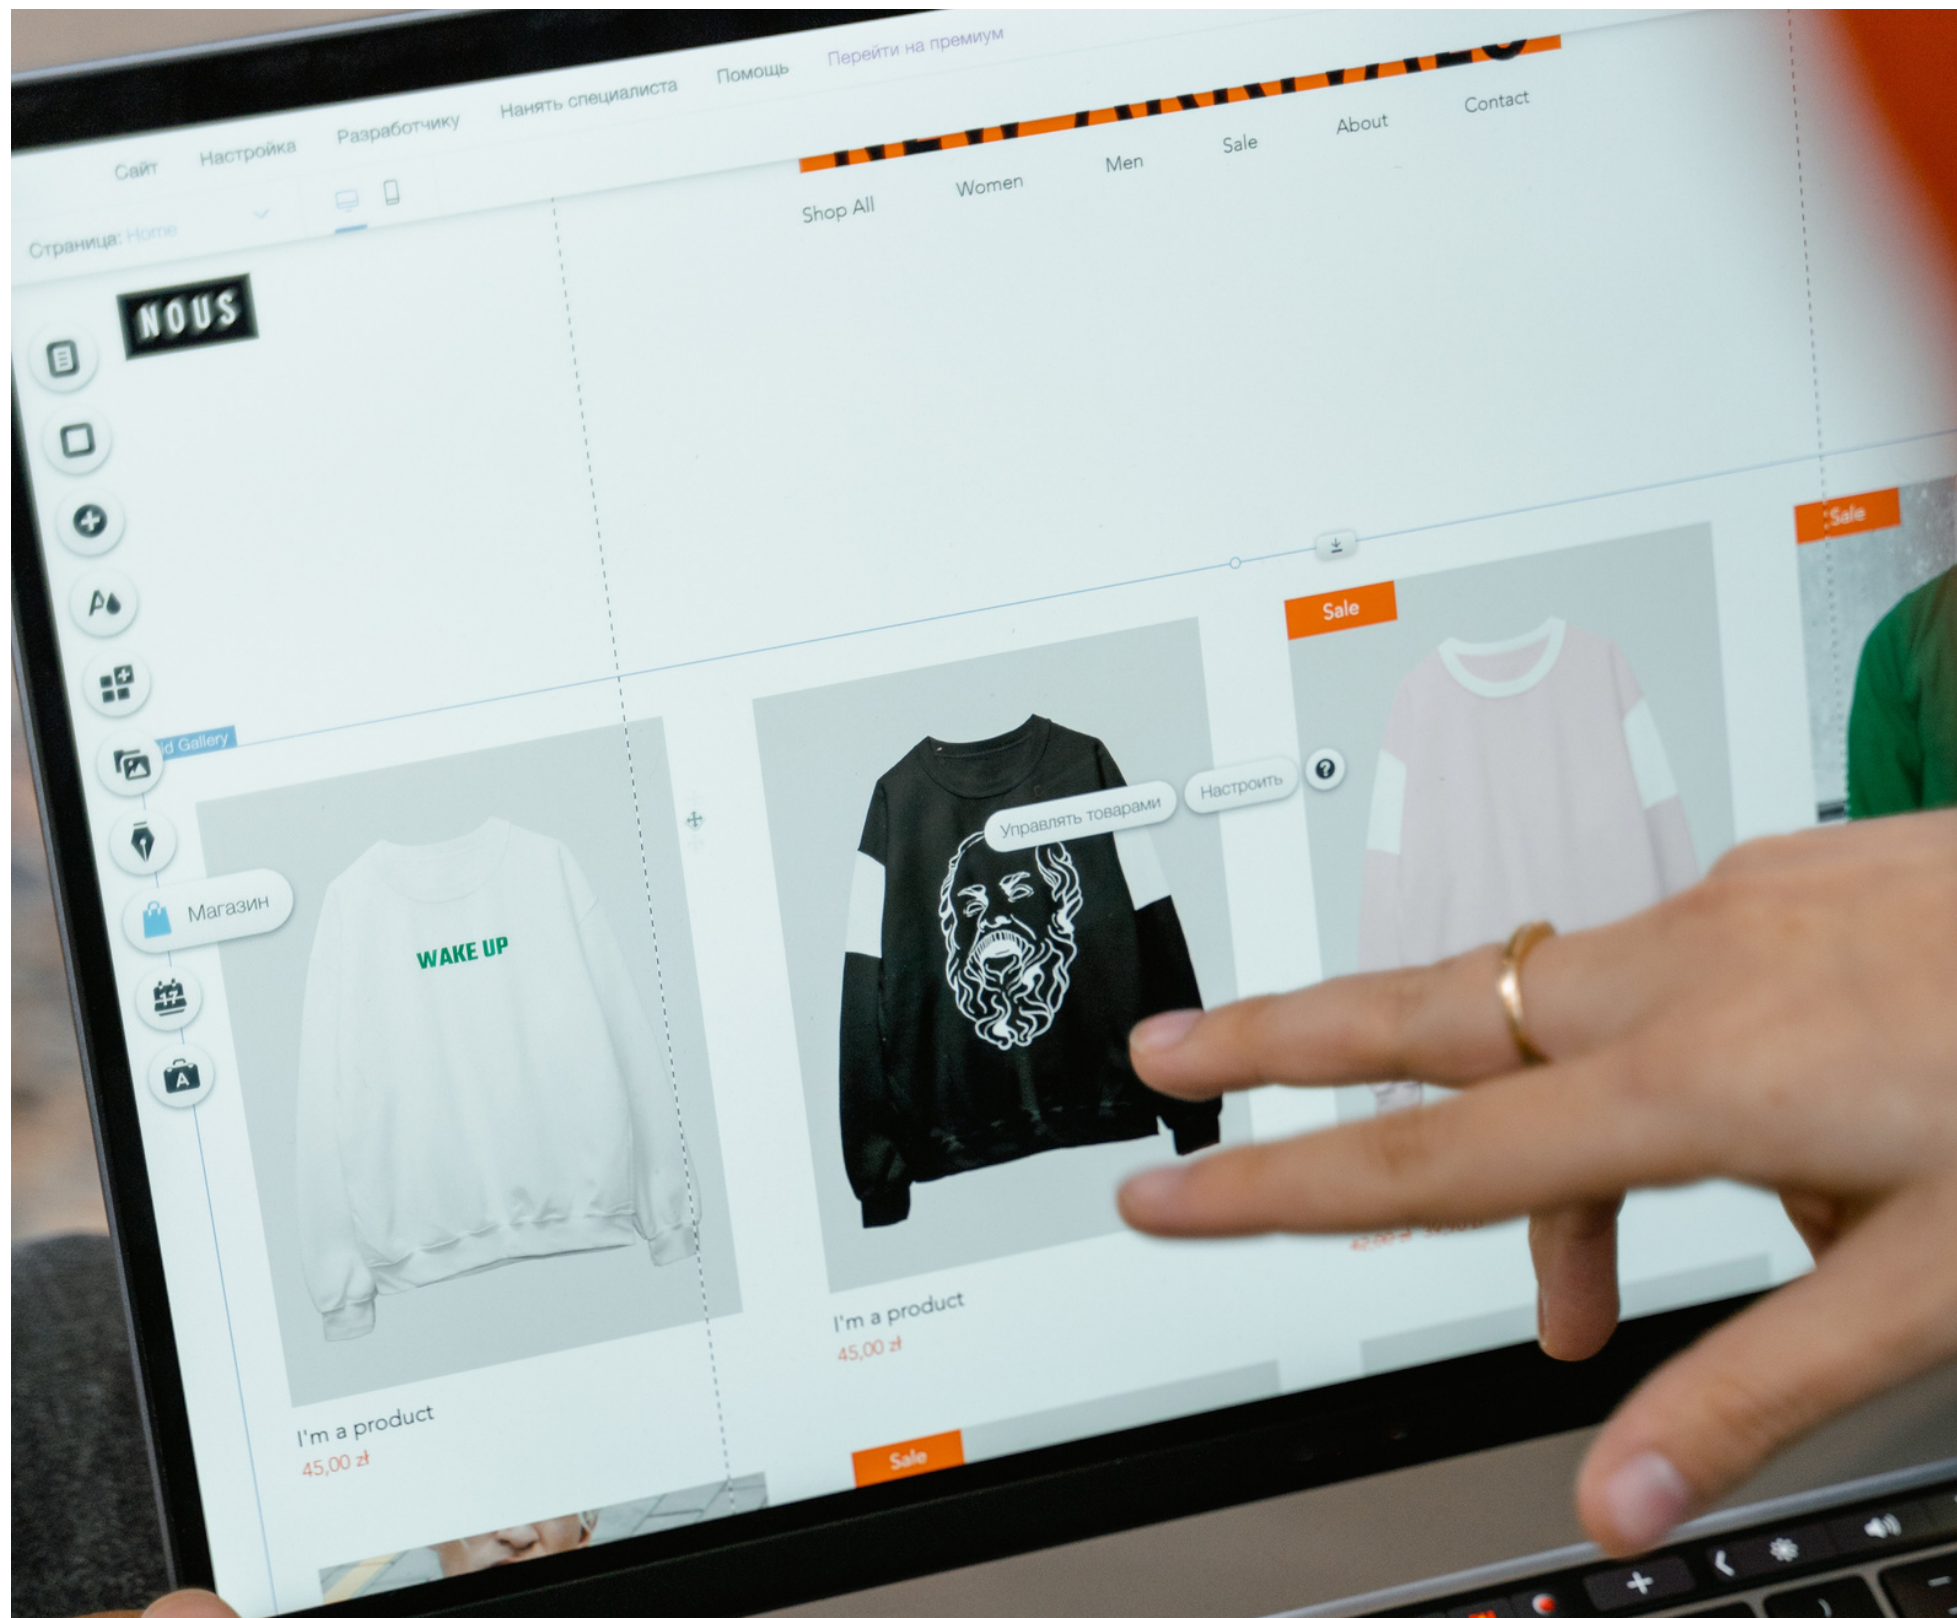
Сайт Настройка Разработчику Нанять специалиста Помощь Перейти на премиум

Страница: Home

Shop All Women Men Sale About Contact

NOUS

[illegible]d Gallery

Магазин

Управлять товарами Настроить

Sale

Sale

WAKE UP

I'm a product
45,00 zł

I'm a product
45,00 zł

Sale